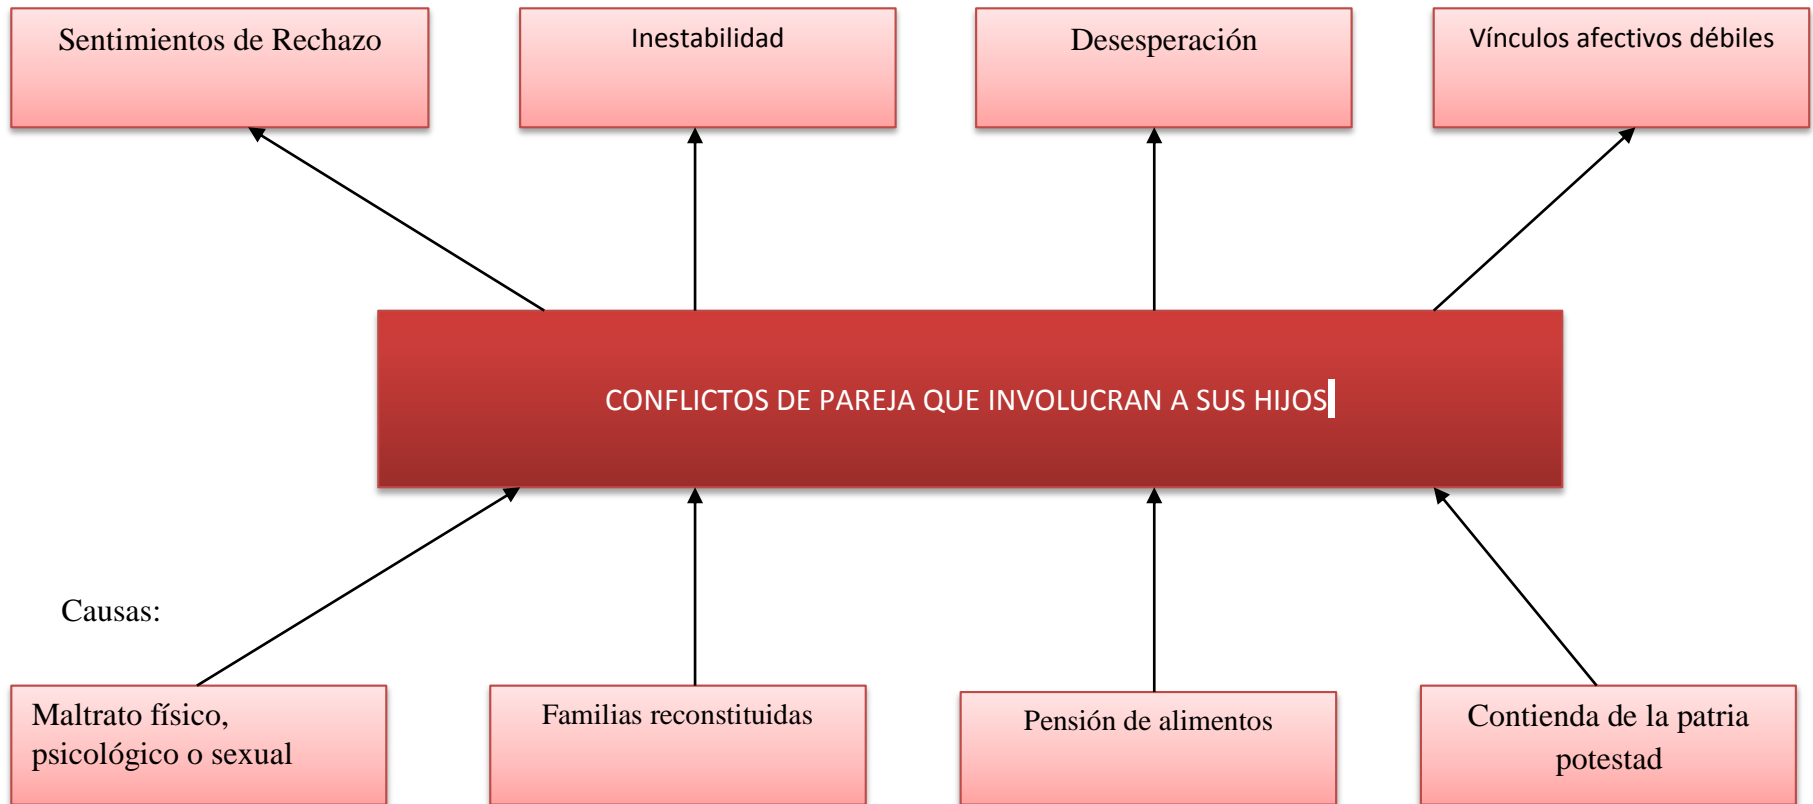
Sentimientos de Rechazo

Inestabilidad

Desesperación

Vínculos afectivos débiles

CONFLICTOS DE PAREJA QUE INVOLUCRAN A SUS HIJOS

Causas:

Maltrato físico, psicológico o sexual

Familias reconstituidas

Pensión de alimentos

Contienda de la patria potestad